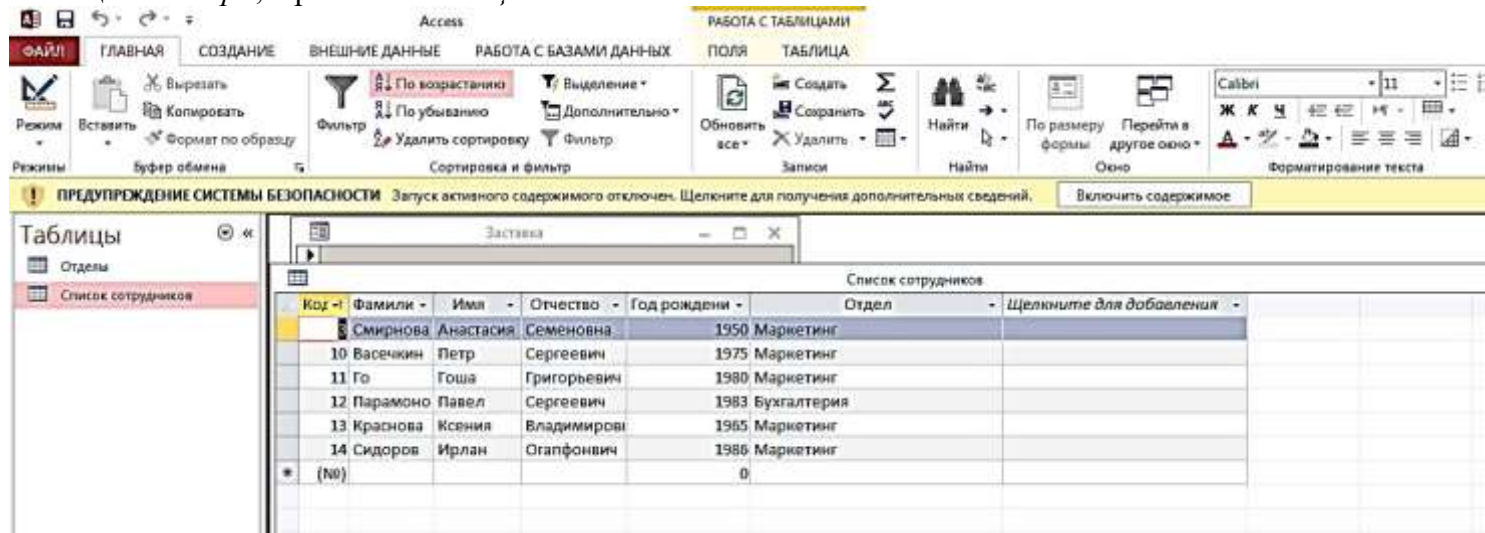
Access
РАБОТА С ТАБЛИЦАМИ
ФАЙЛ ГЛАВНАЯ СОЗДАНИЕ ВНЕШНИЕ ДАННЫЕ РАБОТА С БАЗАМИ ДАННЫХ ПОЛЯ ТАБЛИЦА

Режим
Режимы
Вставить
Вырезать
Копировать
Формат по образцу
Буфер обмена
Фильтр
По возрастанию
По убыванию
Удалить сортировку
Выделение
Дополнительно
Фильтр
Сортировка и фильтр
Обновить все
Создать
Сохранить
Удалить
Записи
Найти
Найти
По размеру формы
Перейти в другое окно
Окно
Calibri
11
Ж К Ч
Форматирование текста

ПРЕДУПРЕЖДЕНИЕ СИСТЕМЫ БЕЗОПАСНОСТИ Запуск активного содержимого отключен. Щелкните для получения дополнительных сведений. Включить содержимое

Таблицы
Отделы
Список сотрудников

Заставка

Список сотрудников

| Код | Фамили | Имя | Отчество | Год рождени | Отдел | Щелкните для добавления |
|---|---|---|---|---|---|---|
| 5 | Смирнова | Анастасия | Семеновна | 1950 | Маркетинг | |
| 10 | Васечкин | Петр | Сергеевич | 1975 | Маркетинг | |
| 11 | Го | Гоша | Григорьевич | 1980 | Маркетинг | |
| 12 | Парамоно | Павел | Сергеевич | 1983 | Бухгалтерия | |
| 13 | Краснова | Ксения | Владимирові | 1965 | Маркетинг | |
| 14 | Сидоров | Ирлан | Огапфонвич | 1986 | Маркетинг | |
| (№) | | | | 0 | | |